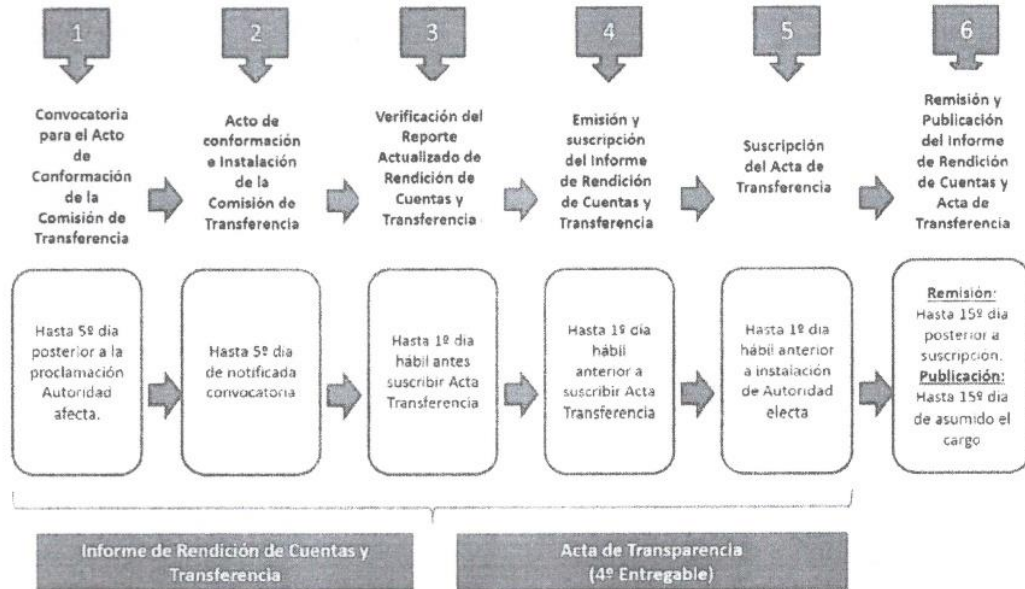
1

Convocatoria para el Acto de Conformación de la Comisión de Transferencia

2

Acto de conformación e Instalación de la Comisión de Transferencia

3

Verificación del Reporte Actualizado de Rendición de Cuentas y Transferencia

4

Emisión y suscripción del Informe de Rendición de Cuentas y Transferencia

5

Suscripción del Acta de Transferencia

6

Remisión y Publicación del Informe de Rendición de Cuentas y Acta de Transferencia

Hasta 5º dia posterior a la proclamación Autoridad afecta.

Hasta 5º dia de notificada convocatoria

Hasta 1º dia hábil antes suscribir Acta Transferencia

Hasta 1º dia hábil anterior a suscribir Acta Transferencia

Hasta 1º dia hábil anterior a instalación de Autoridad electa

Remisión: Hasta 15º dia posterior a suscripcion. Publicación: Hasta 15º dia de asumido el cargo

Informe de Rendición de Cuentas y Transferencia

Acta de Transparencia (4º Entregable)